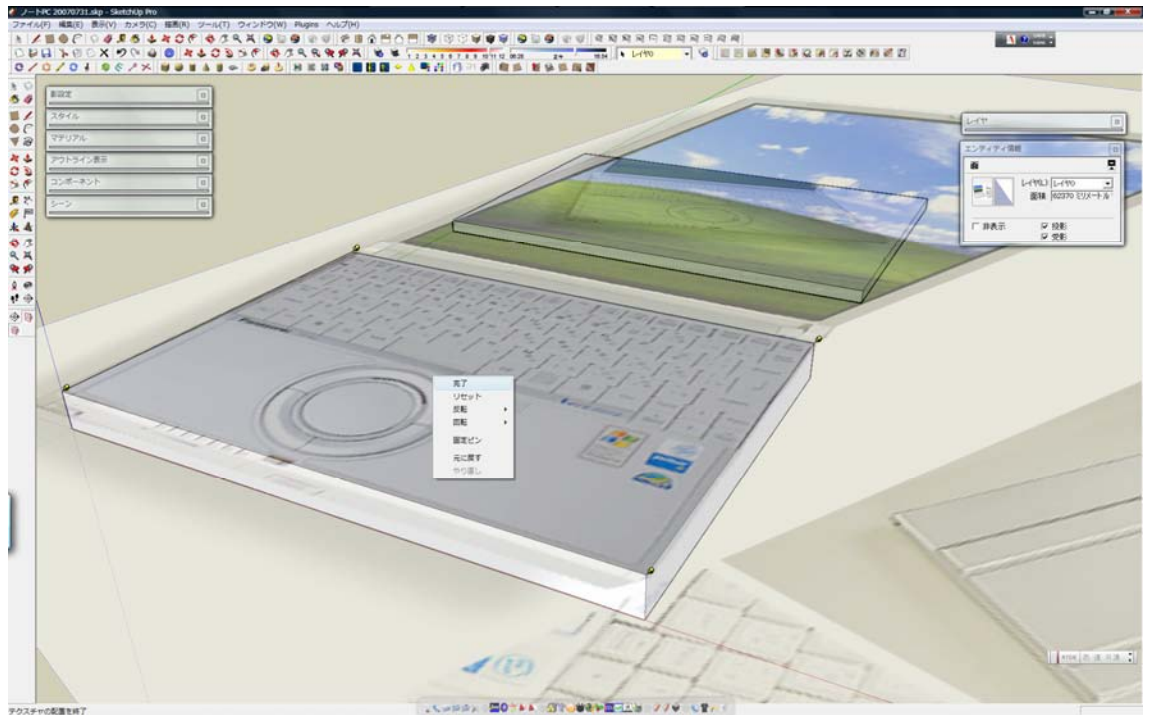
ノートPC 20070731.skp - SketchUp Pro

ファイル(F) 編集(E) 表示(V) カメラ(C) 描画(R) ツール(T) ウィンドウ(W) Plugins ヘルプ(H)

レイヤ0

影設定

スタイル

マテリアル

アウトライン表示

コンポーネント

シーン

レイヤ

エンティティ情報

レイヤ(L): レイヤ0

面積 62370 ミリメートル

非表示

投影

受影

完了

リセット

反転

回転

固定ピン

元に戻す

やり直し

テクスチャの配置を終了